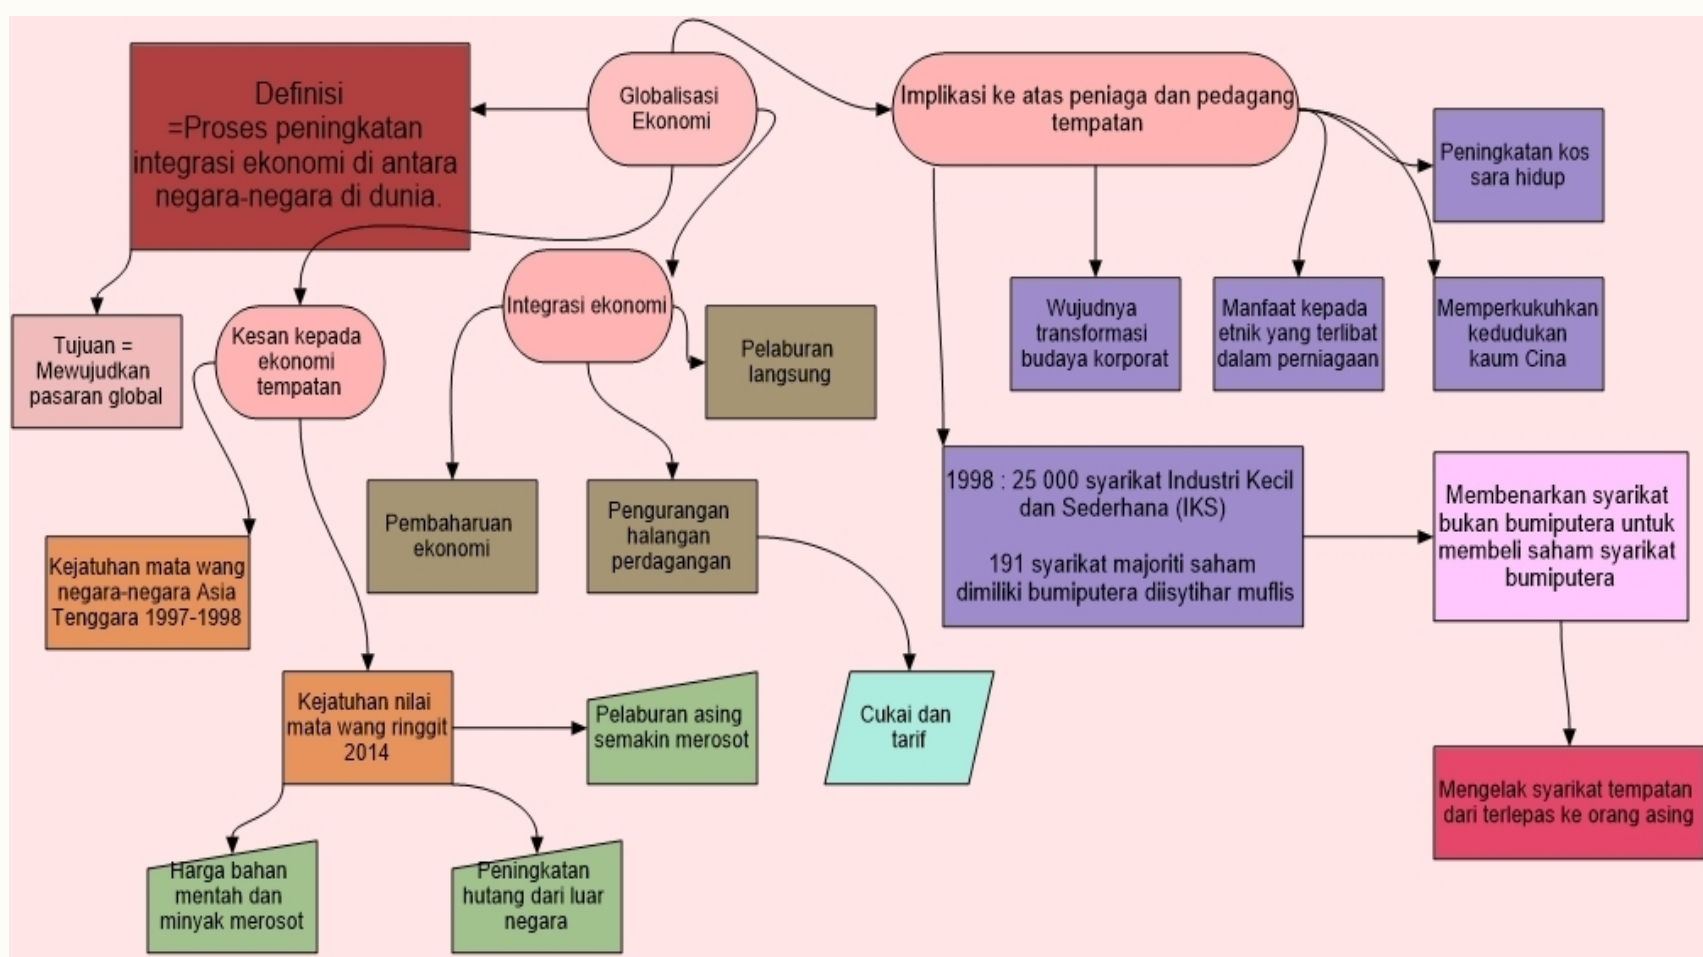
Definisi
=Proses peningkatan integrasi ekonomi di antara negara-negara di dunia.

Globalisasi Ekonomi

Implikasi ke atas peniaga dan pedagang tempatan

Peningkatan kos sara hidup

Tujuan = Mewujudkan pasaran global

Kesan kepada ekonomi tempatan

Integrasi ekonomi

Pelaburan langsung

Wujudnya transformasi budaya korporat

Manfaat kepada etnik yang terlibat dalam perniagaan

Memperkukuhkan kedudukan kaum Cina

Kejatuhan mata wang negara-negara Asia Tenggara 1997-1998

Pembaharuan ekonomi

Pengurangan halangan perdagangan

1998 : 25 000 syarikat Industri Kecil dan Sederhana (IKS)

191 syarikat majoriti saham dimiliki bumiputera diisytihar muflis

Membenarkan syarikat bukan bumiputera untuk membeli saham syarikat bumiputera

Kejatuhan nilai mata wang ringgit 2014

Pelaburan asing semakin merosot

Cukai dan tarif

Mengelak syarikat tempatan dari terlepas ke orang asing

Harga bahan mentah dan minyak merosot

Peningkatan hutang dari luar negara